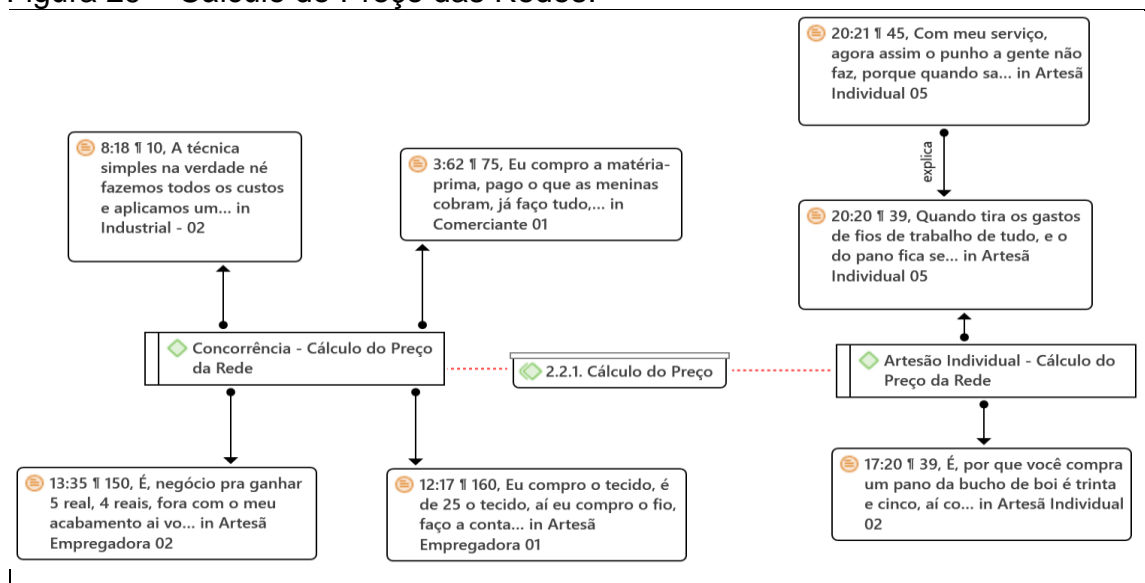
Figura 26 – Cálculo do Preço das Redes.

8:18 ¶ 10, A técnica simples na verdade né fazemos todos os custos e aplicamos um... in Industrial - 02

3:62 ¶ 75, Eu compro a matéria-prima, pago o que as meninas cobram, já faço tudo,... in Comerciante 01

20:21 ¶ 45, Com meu serviço, agora assim o punho a gente não faz, porque quando sa... in Artesã Individual 05

explica

20:20 ¶ 39, Quando tira os gastos de fios de trabalho de tudo, e o do pano fica se... in Artesã Individual 05

Concorrência - Cálculo do Preço da Rede

2.2.1. Cálculo do Preço

Artesão Individual - Cálculo do Preço da Rede

13:35 ¶ 150, É, negócio pra ganhar 5 real, 4 reais, fora com o meu acabamento ai vo... in Artesã Empregadora 02

12:17 ¶ 160, Eu compro o tecido, é de 25 o tecido, aí eu compro o fio, faço a conta... in Artesã Empregadora 01

17:20 ¶ 39, É, por que você compra um pano da bucho de boi é trinta e cinco, aí co... in Artesã Individual 02